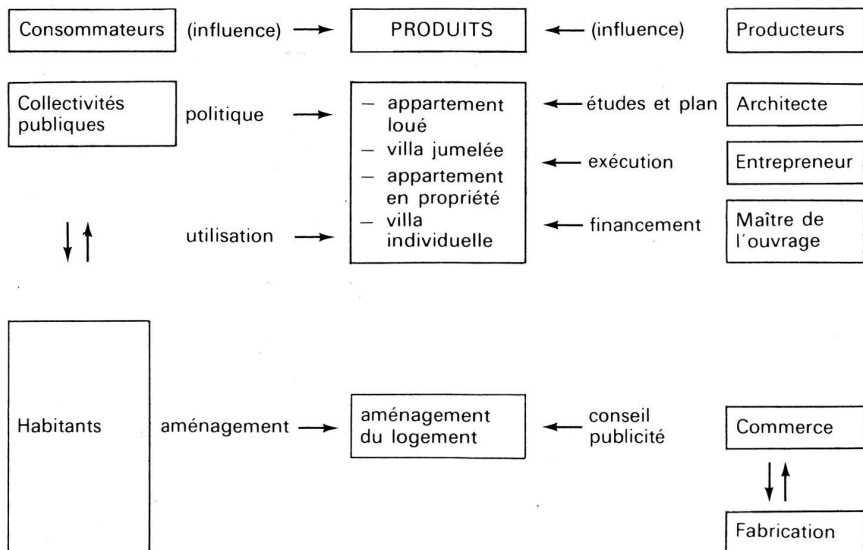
Consommateurs (influence) PRODUITS (influence) Producteurs

Collectivités publiques politique

– appartement loué
– villa jumelée
– appartement en propriété
– villa individuelle

études et plan Architecte

exécution Entrepreneur

utilisation

financement Maître de l'ouvrage

Habitants aménagement

aménagement du logement

conseil publicité

Commerce

Fabrication